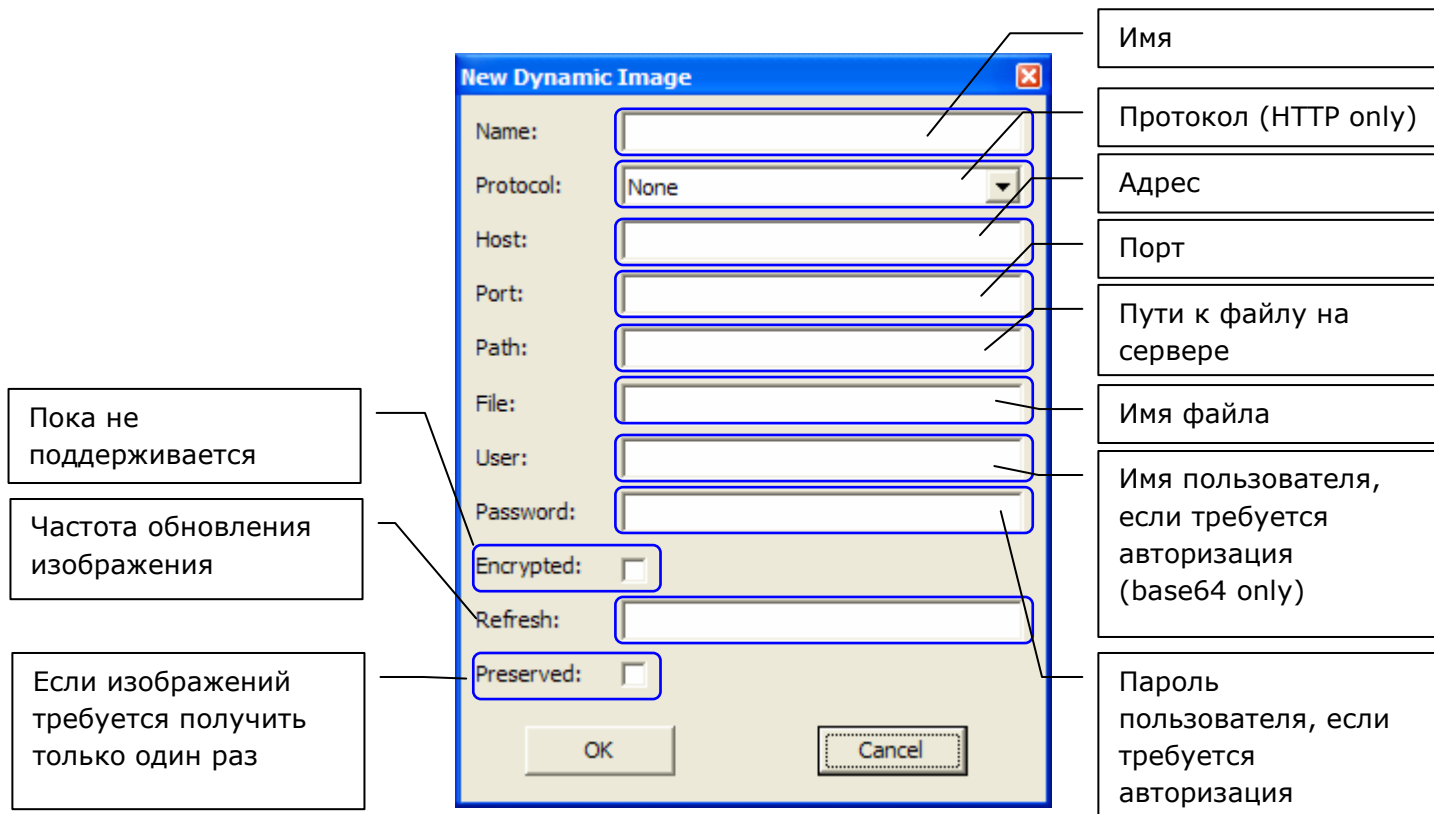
New Dynamic Image

Name:

Protocol:

None

Host:

Port:

Path:

File:

User:

Password:

Encrypted:

Refresh:

Preserved:

OK

Cancel

Имя

Протокол (HTTP only)

Адрес

Порт

Пути к файлу на сервере

Имя файла

Имя пользователя, если требуется авторизация (base64 only)

Пароль пользователя, если требуется авторизация

Пока не поддерживается

Частота обновления изображения

Если изображений требуется получить только один раз